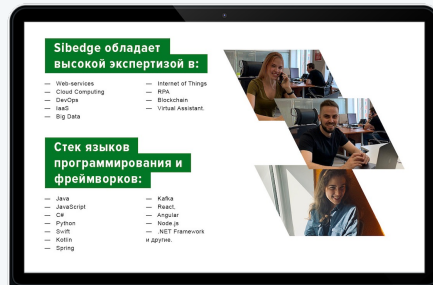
Sibedge обладает высокой экспертизой в:

— Web-services
— Cloud Computing
— DevOps
— IaaS
— Big Data

— Internet of Things
— RPA
— Blockchain
— Virtual Assistant.

Стек языков программирования и фреймворков:

— Java
— JavaScript
— C#
— Python
— Swift
— Kotlin
— Spring

— Kafka
— React,
— Angular
— Node.js
— .NET Framework
и другие.